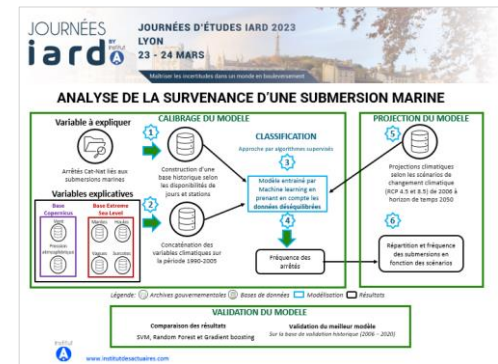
JOURNÉES iarda BY institut A

JOURNÉES D'ÉTUDES IARD 2023
LYON
23 - 24 MARS

Maîtriser les incertitudes dans un monde en bouleversement

ANALYSE DE LA SURVENANCE D'UNE SUBMERSION MARINE

Variable à expliquer

Arrêtés Cat-Nat liés aux submersions marines

Variables explicatives

Base Copernicus

Vent

Pression atmosphérique

Base Extreme Sea Level

Marées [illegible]

Vagues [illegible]

CALIBRAGE DU MODELE

1

Construction d'une base historique selon les disponibilités de jours et stations

2

Concaténation des variables climatiques sur la période 1980-2005

CLASSIFICATION

Approche par algorithmes supervisés

3

Modèle entrainé par Machine learning en prenant en compte les données déséquilibrées

4

Fréquence des arrêtés

PROJECTION DU MODELE

5

Projections climatiques selon les scénarios de changement climatique (RCP 4.5 et 8.5) de 2006 à horizon de temps 2050

6

Répartition et fréquence des submersions en fonction des scénarios

Légende: Archives gouvernementales Bases de données Modélisation Résultats

VALIDATION DU MODELE

Comparaison des résultats
SVM, Random Forest et Gradient boosting

Validation du meilleur modèle
Sur la base de validation historique (2006 – 2020)

institut A

www.institutdesactuaires.com